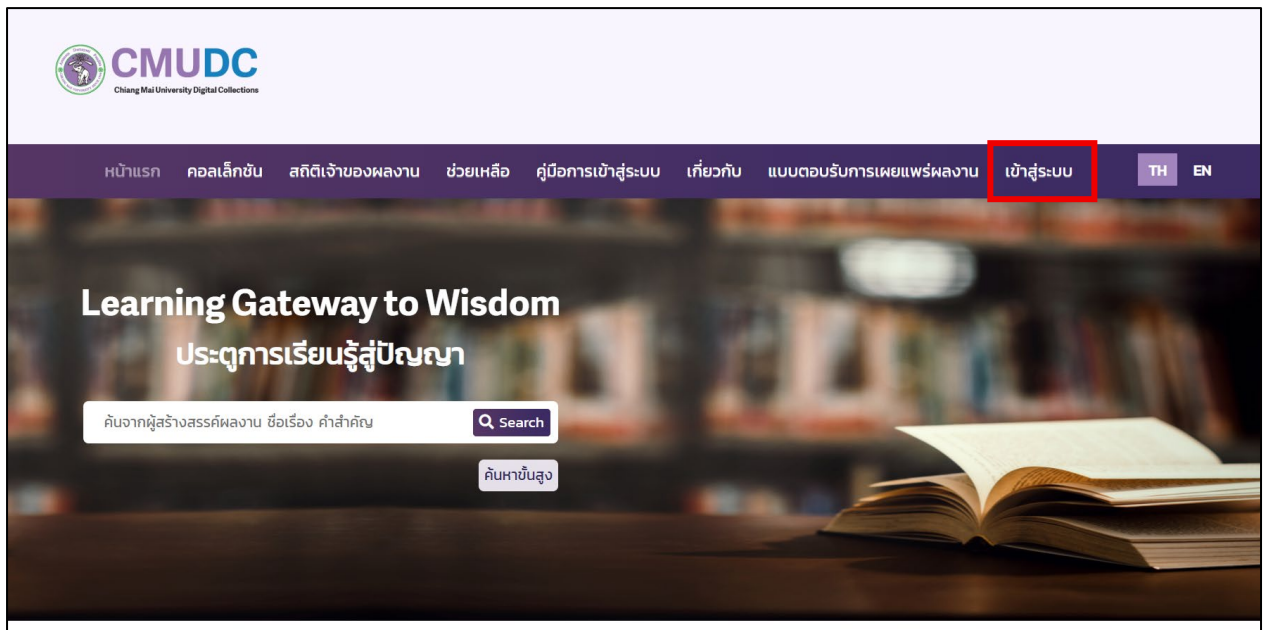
CMUDC
Chiang Mai University Digital Collections

หน้าแรก คอลเล็กชัน สถิติเจ้าของผลงาน ช่วยเหลือ คู่มือการเข้าสู่ระบบ เกี่ยวกับ แบบตอบรับการเผยแพร่ผลงาน เข้าสู่ระบบ TH EN

Learning Gateway to Wisdom
ประตูการเรียนรู้สู่ปัญญา

ค้นจากผู้สร้างสรรค์ผลงาน ชื่อเรื่อง คำสำคัญ
Search
ค้นหาขั้นสูง